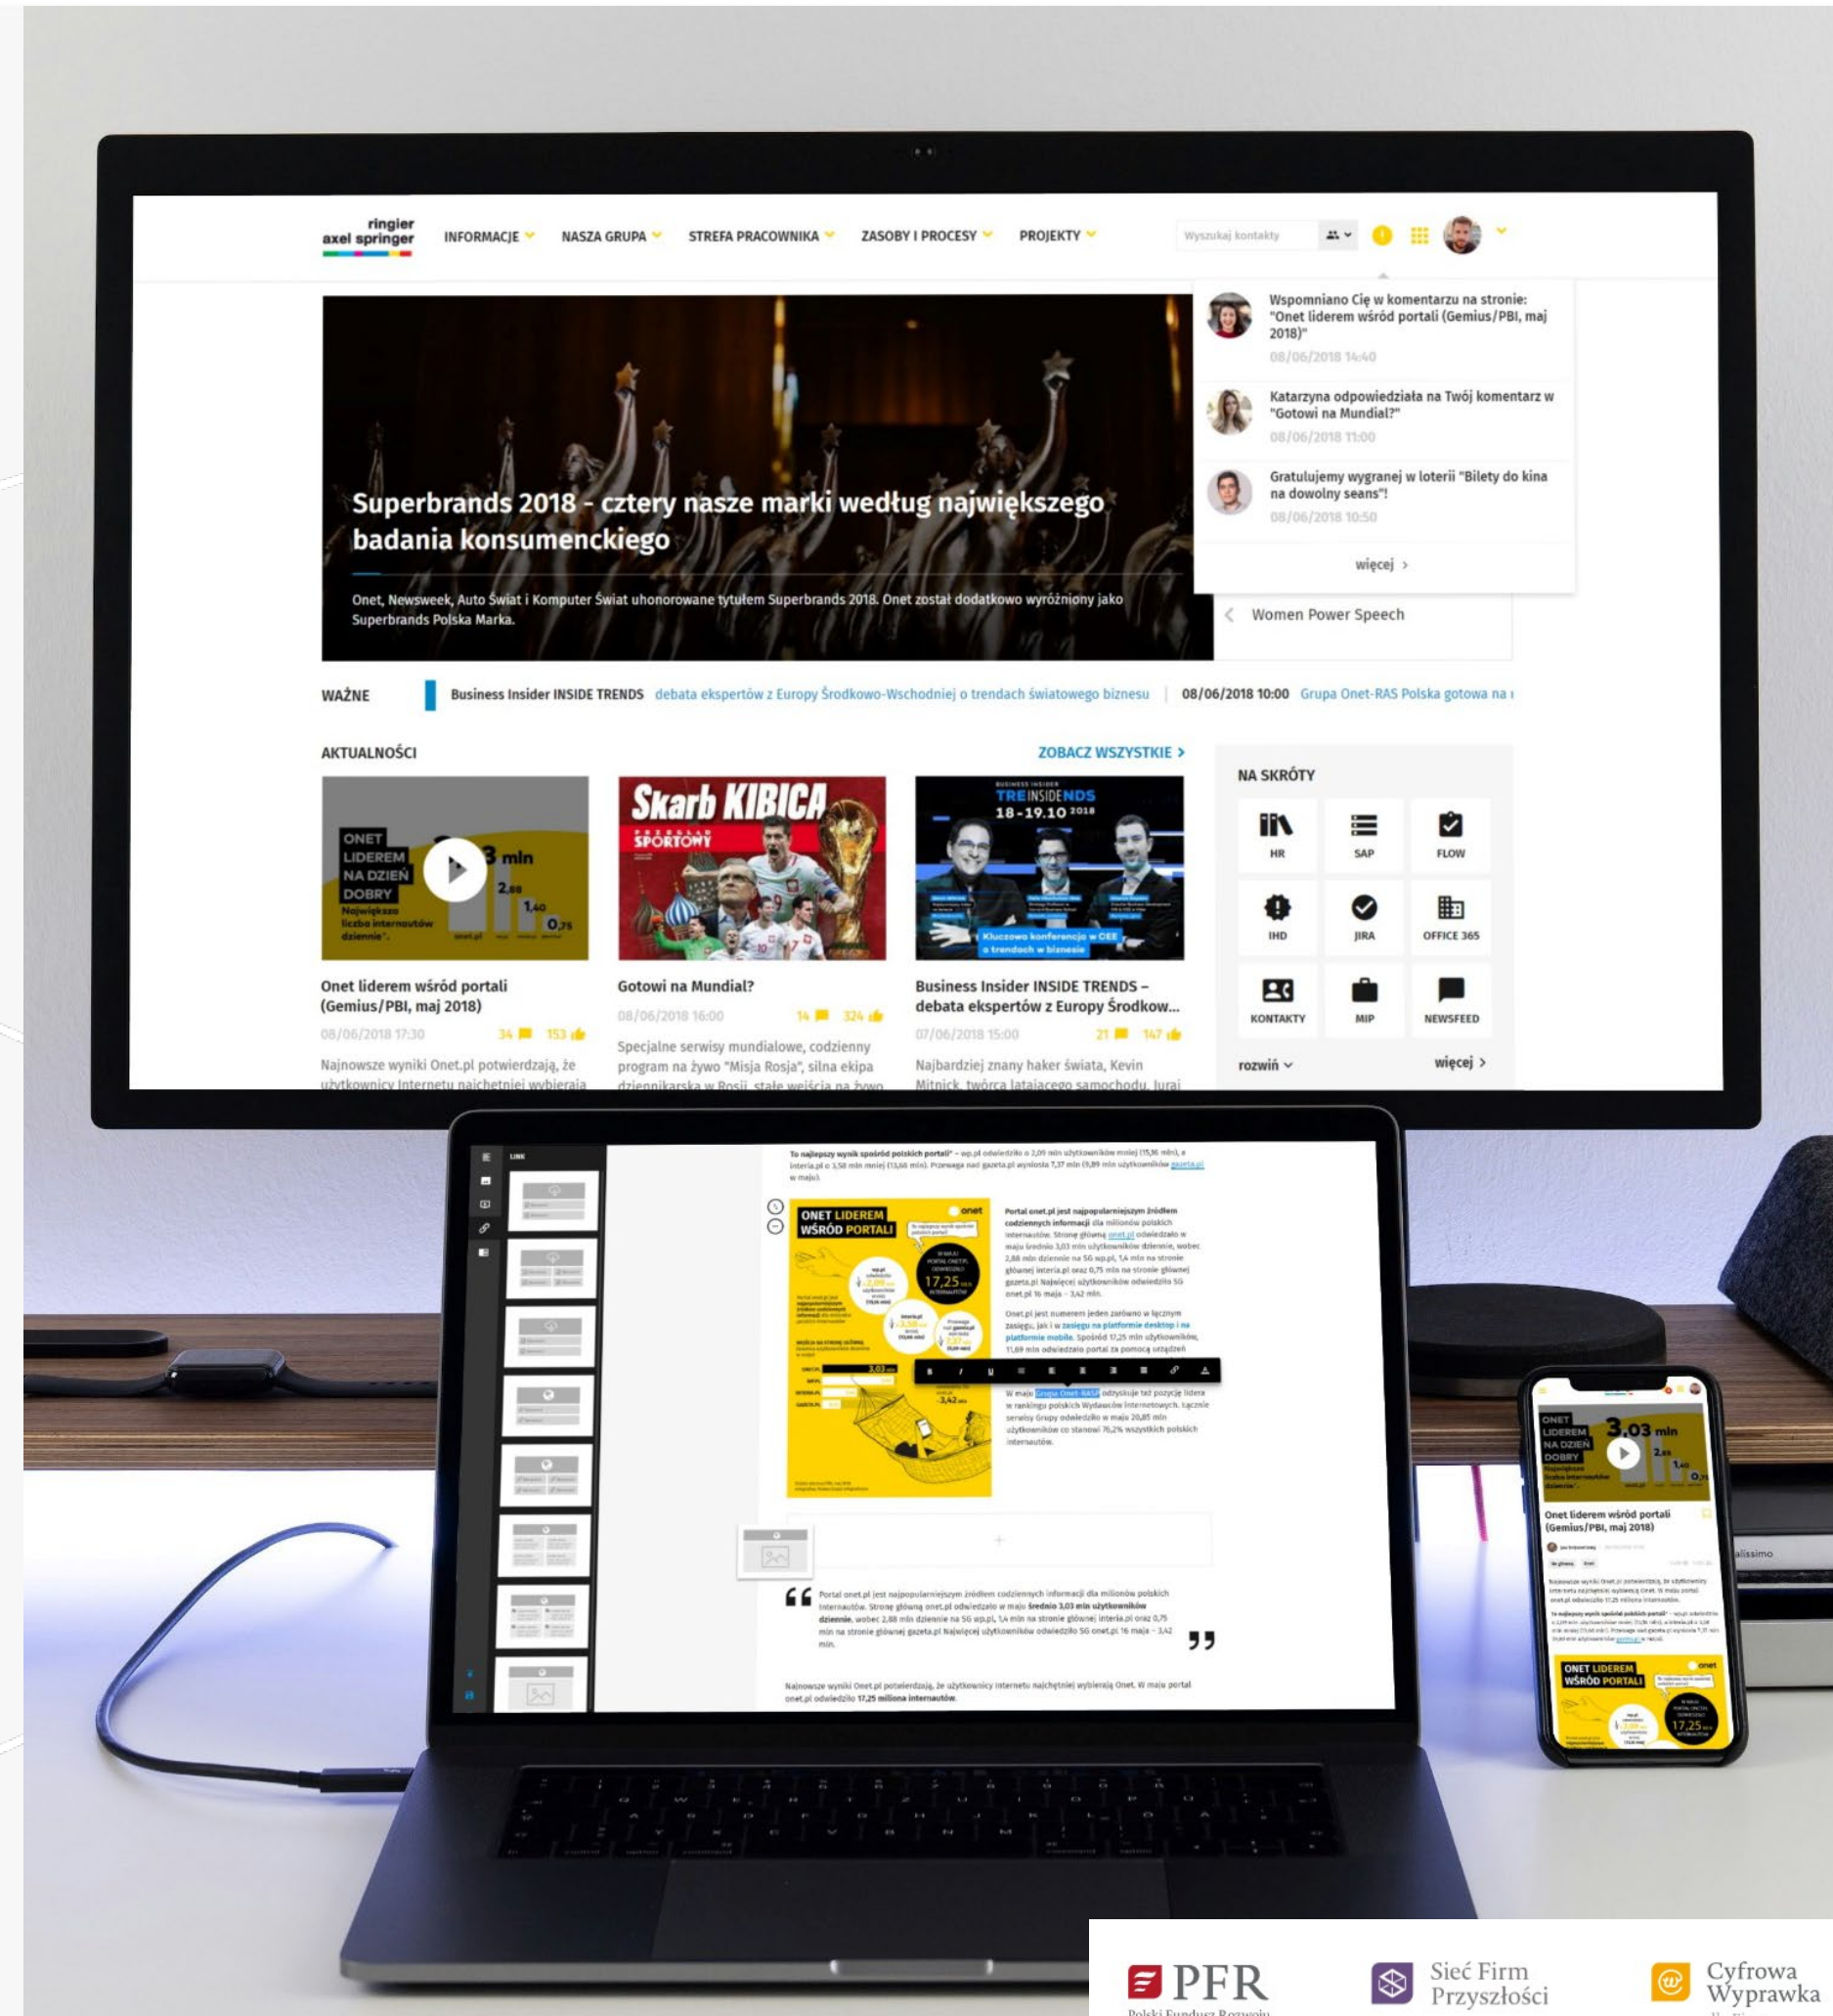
ringier axel springer

INFORMACJE NASZA GRUPA STREFA PRACOWNIKA ZASOBY I PROCESY PROJEKTY

Wyszukaj kontakty

Wspomniano Cię w komentarzu na stronie: "Onet liderem wśród portali (Gemius/PBI, maj 2018)"
08/06/2018 14:40

Katarzyna odpowiedziała na Twój komentarz w "Gotowi na Mundial?"
08/06/2018 11:00

Gratulujemy wygranej w loterii "Bilety do kina na dowolny seans"!
08/06/2018 10:50

więcej

Superbrands 2018 - cztery nasze marki według największego badania konsumenckiego

Onet, Newsweek, Auto Świat i Komputer Świat uhonorowane tytułem Superbrands 2018. Onet został dodatkowo wyróżniony jako Superbrands Polska Marka.

Women Power Speech

WAŻNE Business Insider INSIDE TRENDS debata ekspertów z Europy Środkowo-Wschodniej o trendach światowego biznesu | 08/06/2018 10:00 Grupa Onet-RAS Polska gotowa na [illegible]

AKTUALNOŚCI

ZOBACZ WSZYSTKIE

ONET LIDEREM NA DZIEŃ DOBRY 3 mln 2,88 1,40 0,75

Onet liderem wśród portali (Gemius/PBI, maj 2018)
08/06/2018 17:30 34 153
Najnowsze wyniki Onet.pl potwierdzają, że użytkownicy Internetu najchętniej wybierają

Skarb KIBICA PRZEGLĄD SPORTOWY

Gotowi na Mundial?
08/06/2018 16:00 14 324
Specjalne serwisy mundialowe, codzienny program na żywo "Misja Rosja", silna ekipa dziennikarska w Rosji, stałe wejścia na żywo

BUSINESS INSIDER TRENDS 18-19.10 2018
Kluczowa konferencja w CEE o trendach w biznesie

Business Insider INSIDE TRENDS – debata ekspertów z Europy Środkow...
07/06/2018 15:00 21 147
Najbardziej znany haker świata, Kevin Mitnick, twórca latającego samochodu, Juraj

NA SKRÓTY
HR SAP FLOW
IHD JIRA OFFICE 365
KONTAKTY MIP NEWSFEED
rozwiń więcej

ONET LIDEREM WŚRÓD PORTALI
17,25

Onet liderem wśród portali (Gemius/PBI, maj 2018)
3.03 mln

PFR Polski Fundusz Rozwoju
Sieć Firm Przyszłości
Cyfrowa Wyprawka